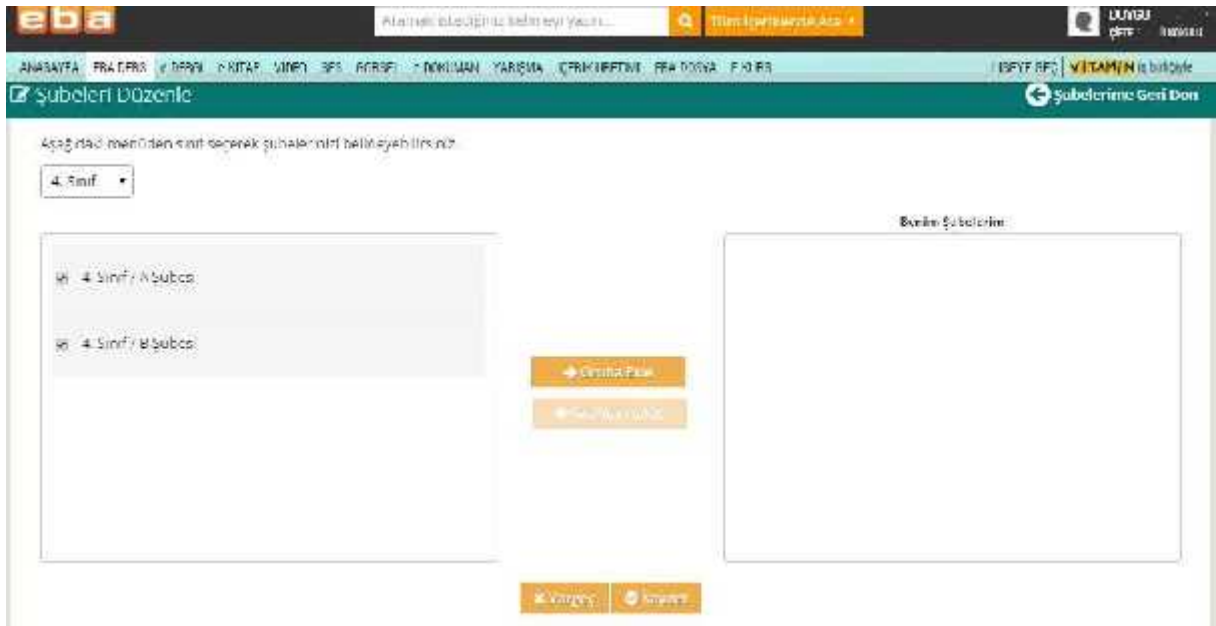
eba

Aramak istediğiniz kelimeyi yazın...

Tüm İçeriklerde Ara

DUYGU
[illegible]

ANASAYFA EBA DERS E-DERGI E-KITAP VIDEO SES GORSEL DOKUMAN YARIŞMA İÇERİK ÜRETİMİ EBA DOSYA E-KURS

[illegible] VİTAMİN ile birlikte

Şubeleri Düzenle

Şubelerime Geri Dön

Aşağıdaki menüden sınıf seçerek şubelerinizi belirleyebilirsiniz.

4. Sınıf

4. Sınıf / A Şubesi

4. Sınıf / B Şubesi

Benim Şubelerim

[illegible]

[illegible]

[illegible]

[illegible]